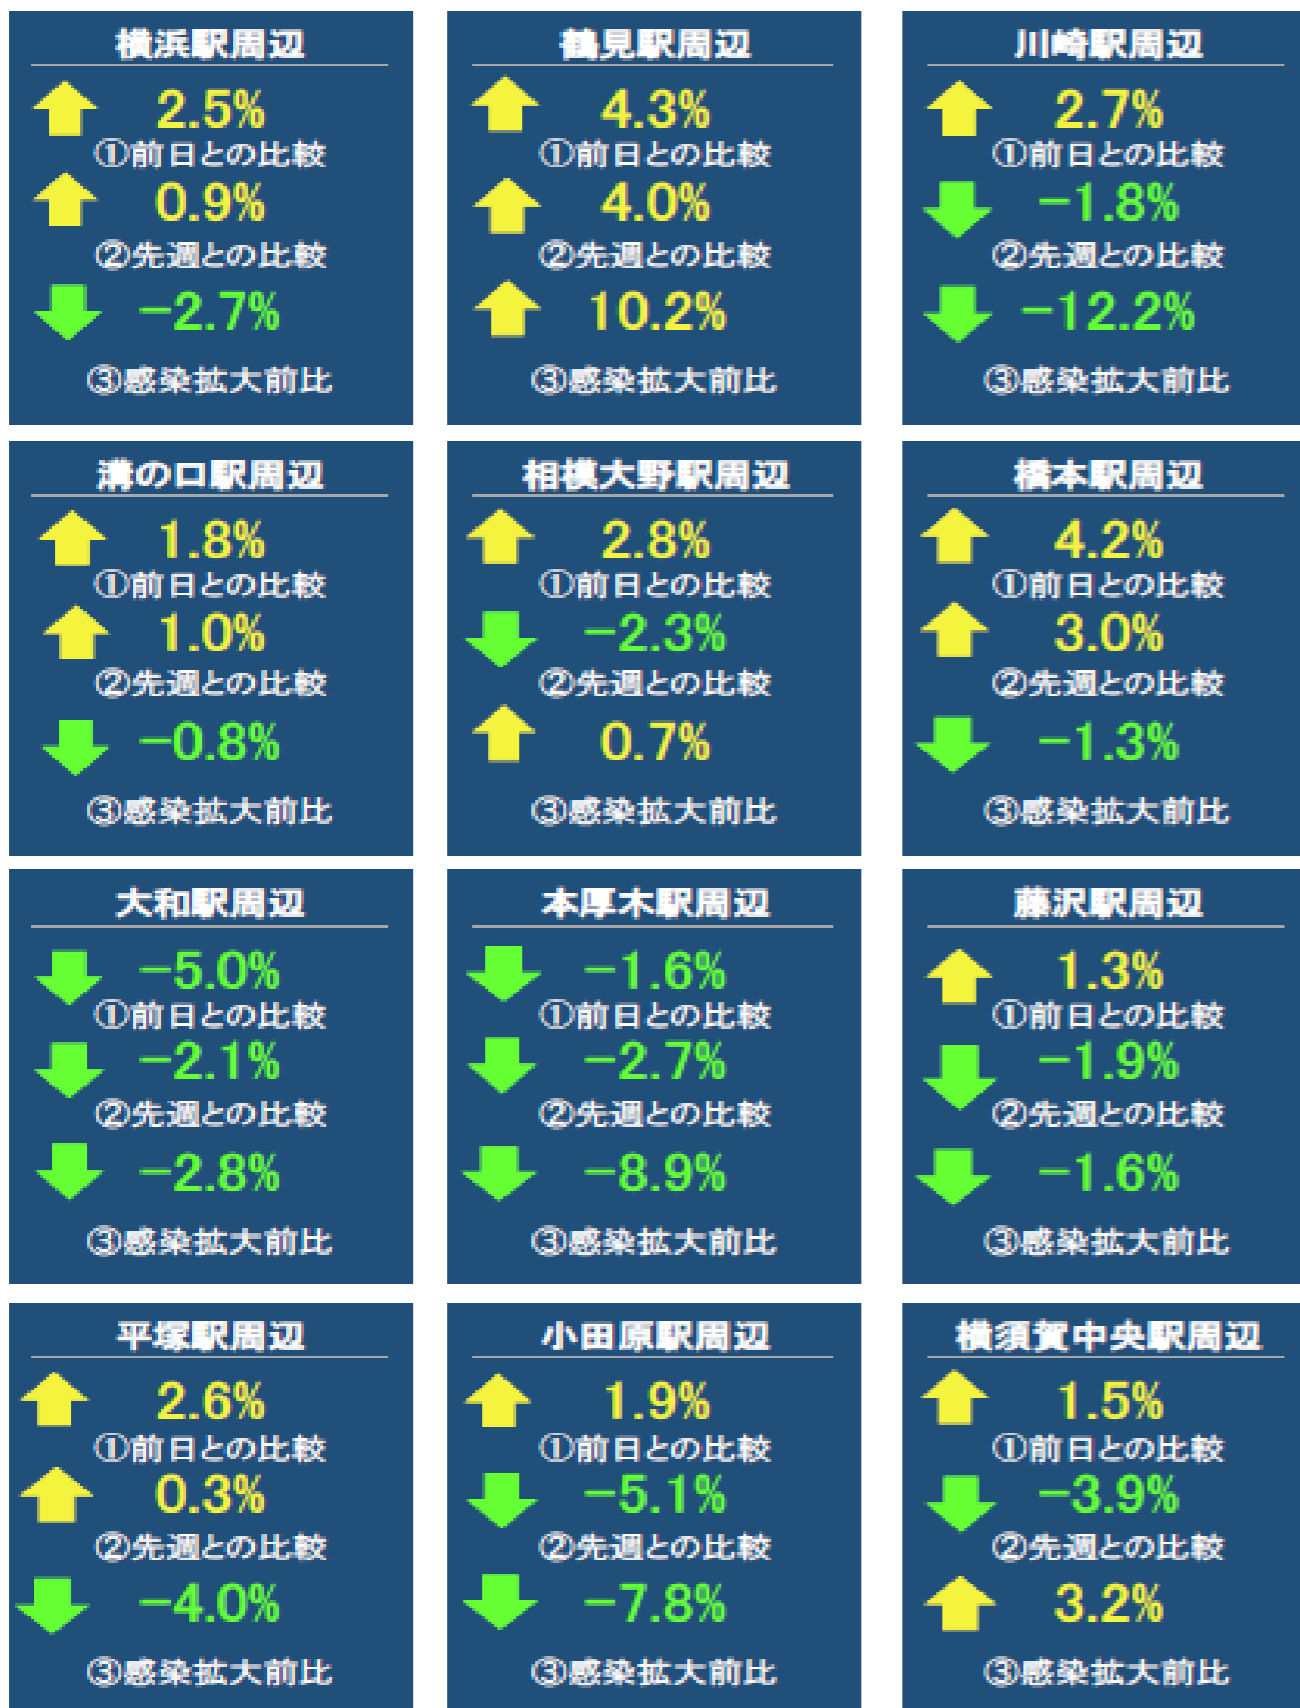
横浜駅周辺

2.5%
①前日との比較
0.9%
②先週との比較
−2.7%
③感染拡大前比

鶴見駅周辺

4.3%
①前日との比較
4.0%
②先週との比較
10.2%
③感染拡大前比

川崎駅周辺

2.7%
①前日との比較
−1.8%
②先週との比較
−12.2%
③感染拡大前比

溝の口駅周辺

1.8%
①前日との比較
1.0%
②先週との比較
−0.8%
③感染拡大前比

相模大野駅周辺

2.8%
①前日との比較
−2.3%
②先週との比較
0.7%
③感染拡大前比

橋本駅周辺

4.2%
①前日との比較
3.0%
②先週との比較
−1.3%
③感染拡大前比

大和駅周辺

−5.0%
①前日との比較
−2.1%
②先週との比較
−2.8%
③感染拡大前比

本厚木駅周辺

−1.6%
①前日との比較
−2.7%
②先週との比較
−8.9%
③感染拡大前比

藤沢駅周辺

1.3%
①前日との比較
−1.9%
②先週との比較
−1.6%
③感染拡大前比

平塚駅周辺

2.6%
①前日との比較
0.3%
②先週との比較
−4.0%
③感染拡大前比

小田原駅周辺

1.9%
①前日との比較
−5.1%
②先週との比較
−7.8%
③感染拡大前比

横須賀中央駅周辺

1.5%
①前日との比較
−3.9%
②先週との比較
3.2%
③感染拡大前比